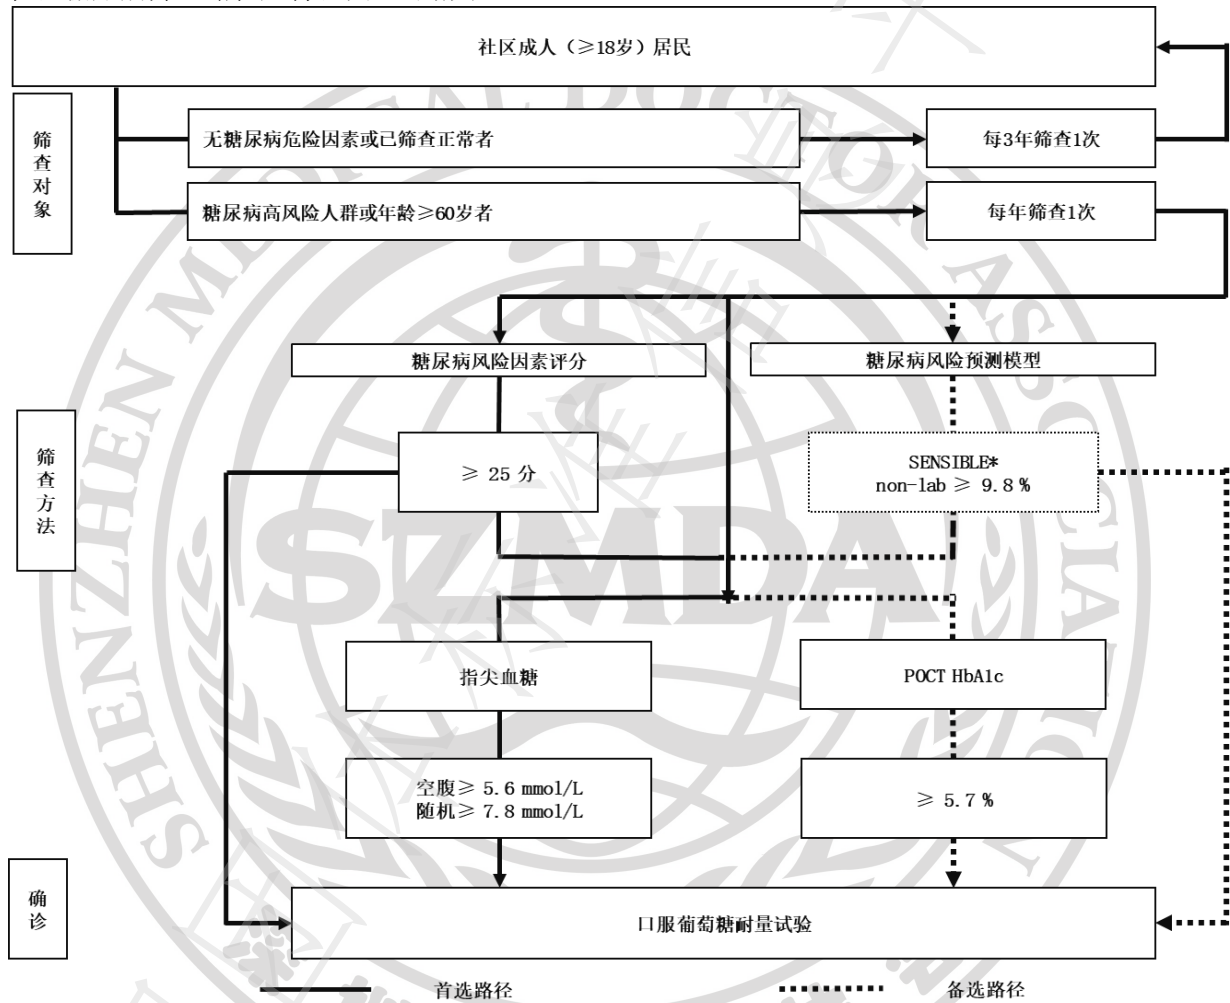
社区成人（≥18岁）居民

筛查对象

无糖尿病危险因素或已筛查正常者

每3年筛查1次

糖尿病高风险人群或年龄≥60岁者

每年筛查1次

糖尿病风险因素评分

糖尿病风险预测模型

筛查方法

≥ 25 分

SENSIBLE*
non-lab ≥ 9.8 %

指尖血糖

POCT HbA1c

空腹≥ 5.6 mmol/L
随机≥ 7.8 mmol/L

≥ 5.7 %

确诊

口服葡萄糖耐量试验

首选路径

备选路径

SZMDA

SHENZHEN MEDICAL DOCTOR ASSOCIATION